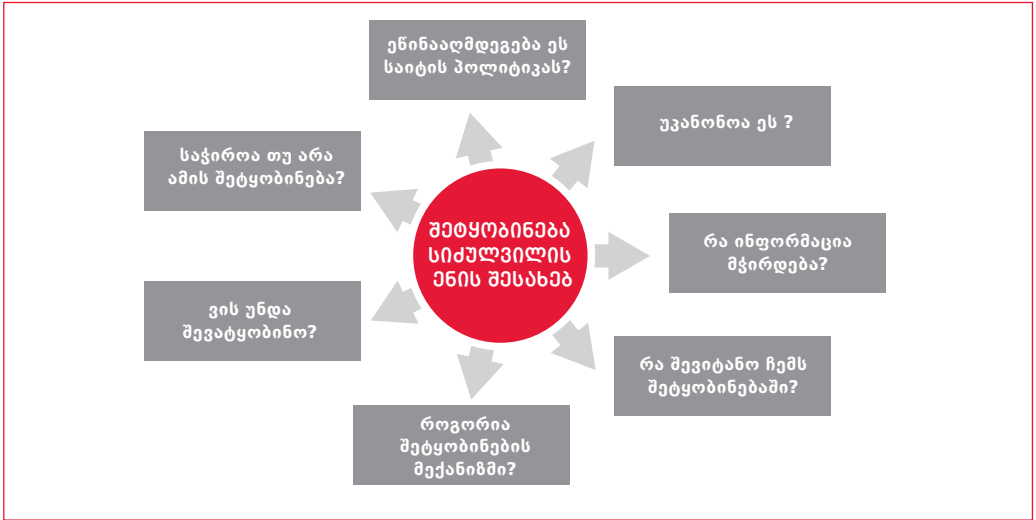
შეტყობინება სიძულვილის ენის შესახებ

ეწინააღმდეგება ეს საიტის პოლიტიკას?

უკანონოა ეს ?

რა ინფორმაცია მჭირდება?

რა შევიტანო ჩემს შეტყობინებაში?

როგორია შეტყობინების მექანიზმი?

ვის უნდა შევატყობინო?

საჭიროა თუ არა ამის შეტყობინება?